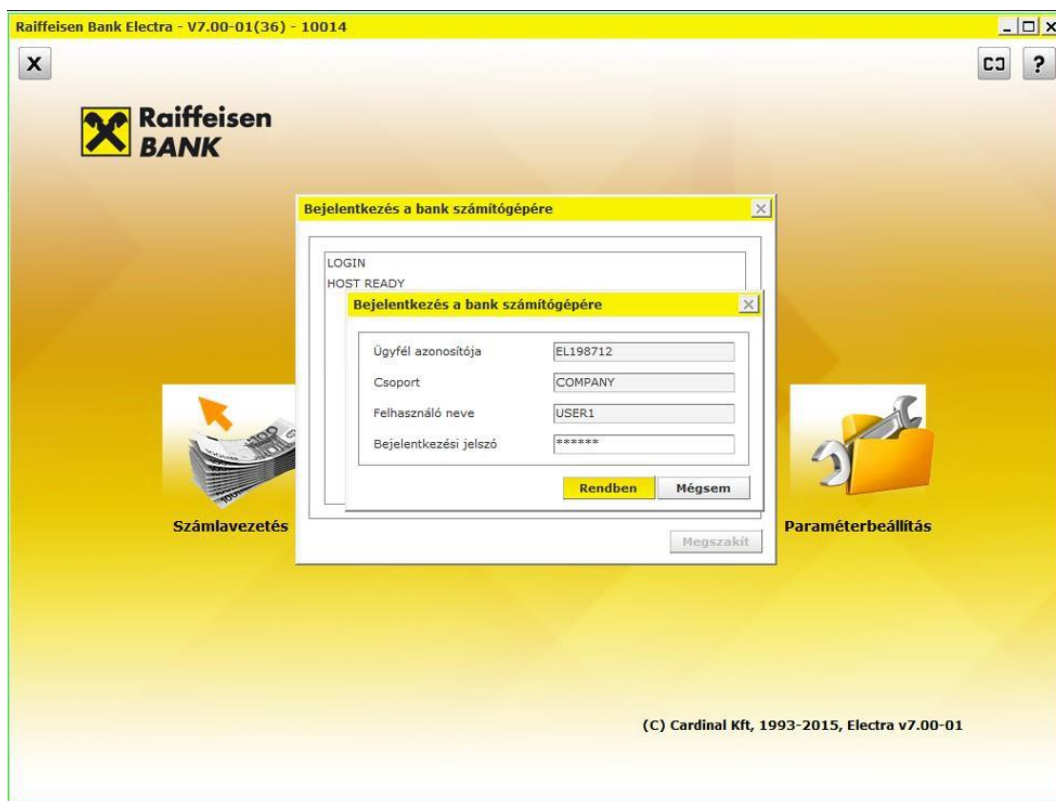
Raiffeisen Bank Electra - V7.00-01(36) - 10014

X

Raiffeisen BANK

Bejelentkezés a bank számítógépére

LOGIN
HOST READY

Bejelentkezés a bank számítógépére

Ügyfél azonosítója EL198712
Csoport COMPANY
Felhasználó neve USER1
Bejelentkezési jelszó ******

Rendben Mégsem

Megszakít

Számlavezetés

Paraméterbeállítás

(C) Cardinal Kft, 1993-2015, Electra v7.00-01